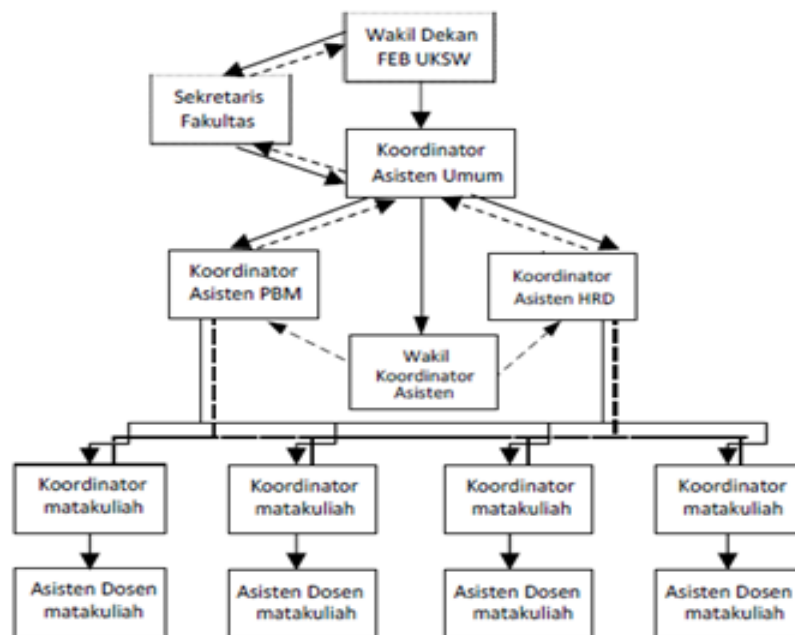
Wakil Dekan FEB UKSW

Sekretaris Fakultas

Koordinator Asisten Umum

Koordinator Asisten PBM

Koordinator Asisten HRD

Wakil Koordinator Asisten

Koordinator matakuliah

Koordinator matakuliah

Koordinator matakuliah

Koordinator matakuliah

Asisten Dosen matakuliah

Asisten Dosen matakuliah

Asisten Dosen matakuliah

Asisten Dosen matakuliah